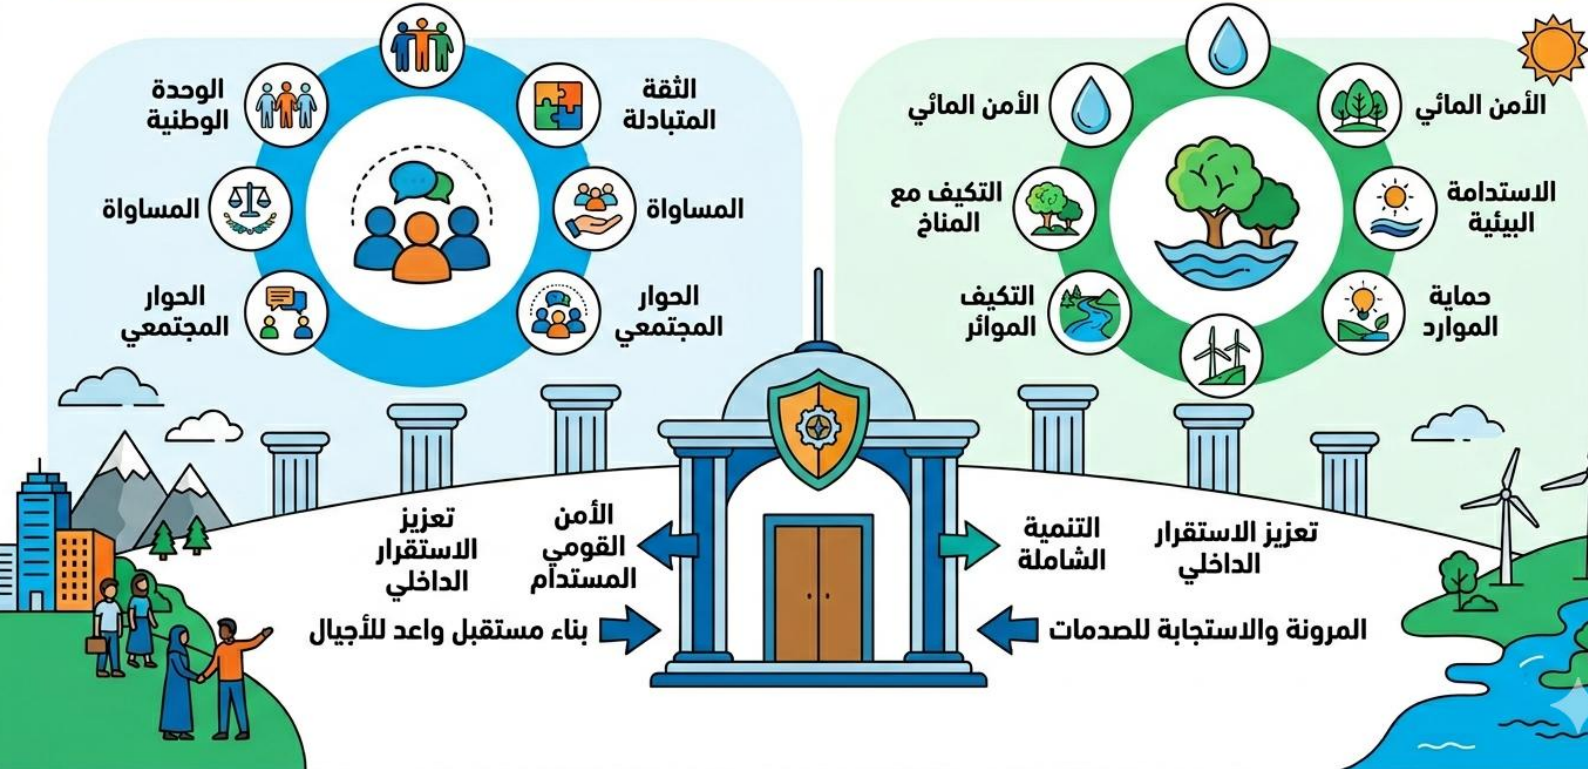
الثقة المتبادلة
الوحدة الوطنية
المساواة
المساواة
الحوار المجتمعي
الحوار المجتمعي

الأمن المائي
الأمن المائي
الاستدامة البيئية
التكيف مع المناخ
التكيف الموائر
حماية الموارد

تعزيز الاستقرار الداخلي
الأمن القومي المستدام
التنمية الشاملة
تعزيز الاستقرار الداخلي
بناء مستقبل واعد للأجيال
المرونة والاستجابة للصدمات